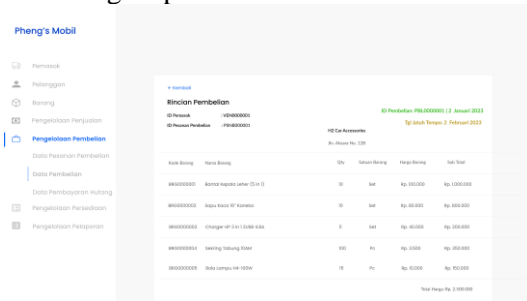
Pheng's Mobil

Pemasok
Pelanggan
Barang
Pengelolaan Penjualan
Pengelolaan Pembelian
Data Pesanan Pembelian
Data Pembelian
Data Pembayaran Hutang
Pengelolaan Persediaan
Pengelolaan Pelaporan

← Kembali

Rincian Pembelian

ID Pemasok : VEN000001
ID Pesanan Pembelian : PRH000001

ID Pembelian: PBL0000001 | 2 Januari 2023
Tgl Jatuh Tempo: 2 Februari 2023

H3 Car Accessories
Jln. Abuse No. 128

| Kode Barang | Nama Barang | Qty | Satuan Barang | Harga Barang | Sub Total |
|---|---|---|---|---|---|
| BRG0000001 | Bantal Kepala Leher (3 in 1) | 10 | Set | Rp. 100.000 | Rp. 1.000.000 |
| BRG0000002 | Sapu Kaca 10" Karetan | 10 | Set | Rp. 60.000 | Rp. 600.000 |
| BRG0000003 | Charger HP 3 in 1 SUBB 4.8A | 5 | Set | Rp. 40.000 | Rp. 200.000 |
| BRG0000004 | Seeling Tabung EMM | 100 | Pc | Rp. 3.500 | Rp. 350.000 |
| BRG0000005 | Bola Lampu H4 100W | 15 | Pc | Rp. 10.000 | Rp. 150.000 |

Total Harga: Rp. 2.300.000